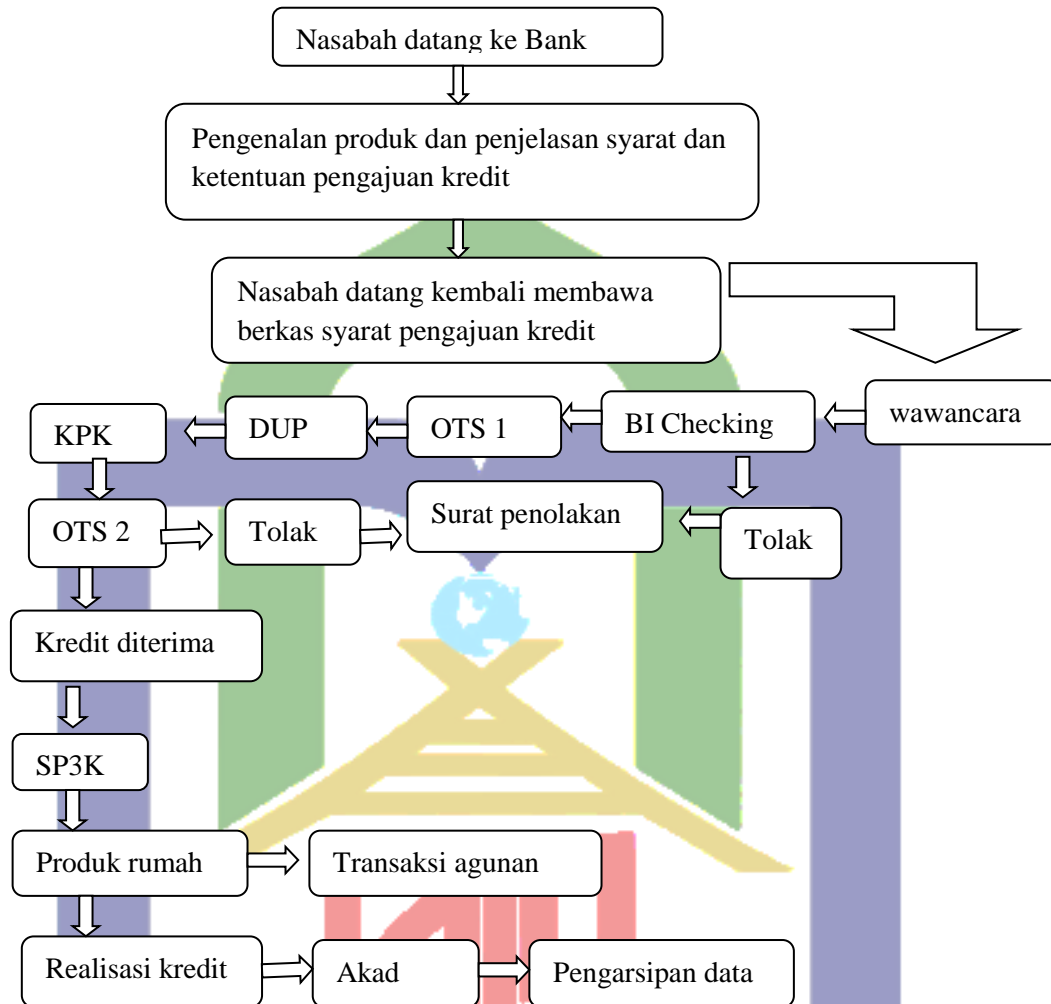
Nasabah datang ke Bank

Pengenalan produk dan penjelasan syarat dan ketentuan pengajuan kredit

Nasabah datang kembali membawa berkas syarat pengajuan kredit

wawancara

BI Checking

OTS 1

DUP

KPK

Tolak

Surat penolakan

OTS 2

Tolak

Kredit diterima

SP3K

Produk rumah

Transaksi agunan

Realisasi kredit

Akad

Pengarsipan data